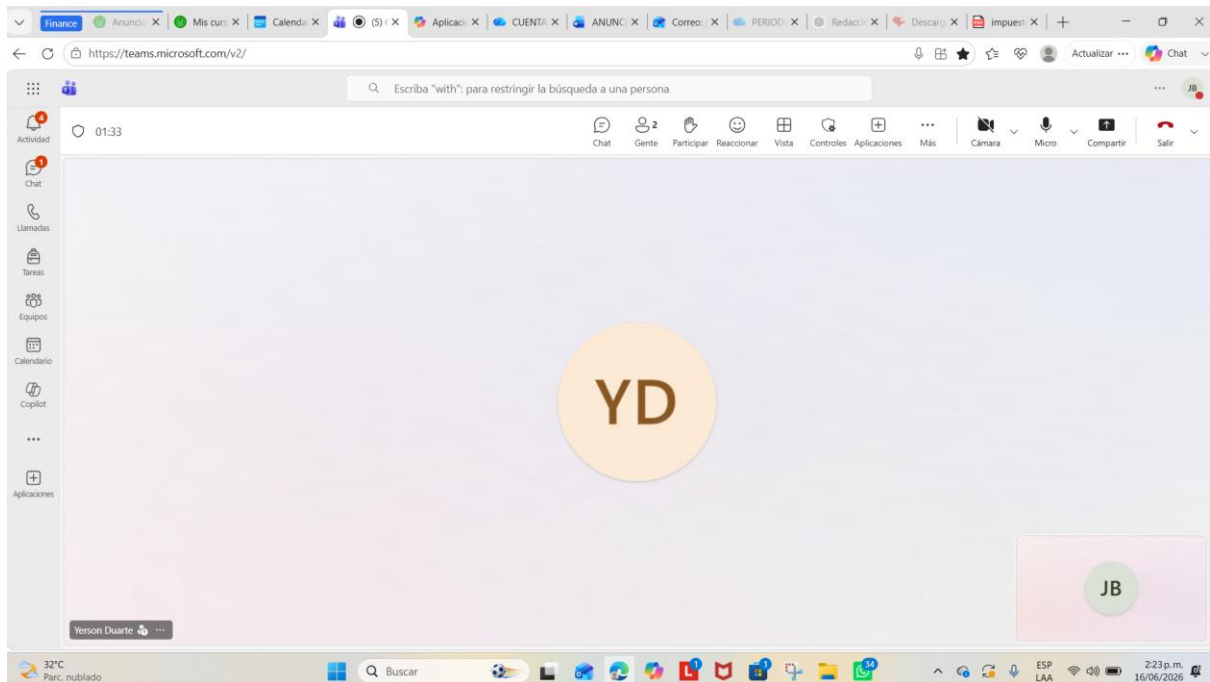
Finance Anunci X Mis curs X Calenda X (5) X Aplicaci X CUENTA X ANUNC X Correo X PERIOD X Redacc X Descarg X impuest X +

https://teams.microsoft.com/v2/

Actualizar ··· Chat

Escriba "with": para restringir la búsqueda a una persona

JB

4
Actividad

1
Chat

Llamadas

Tareas

Equipos

Calendario

Copilot

···

Aplicaciones

01:33

Chat

2
Gente

Participar

Reaccionar

Vista

Controles

Aplicaciones

Más

Cámara

Micro

Compartir

Salir

YD

JB

Yerson Duarte ···

32°C
Parc. nublado

Buscar

34

ESP
LAA

2:23 p.m.
16/06/2026